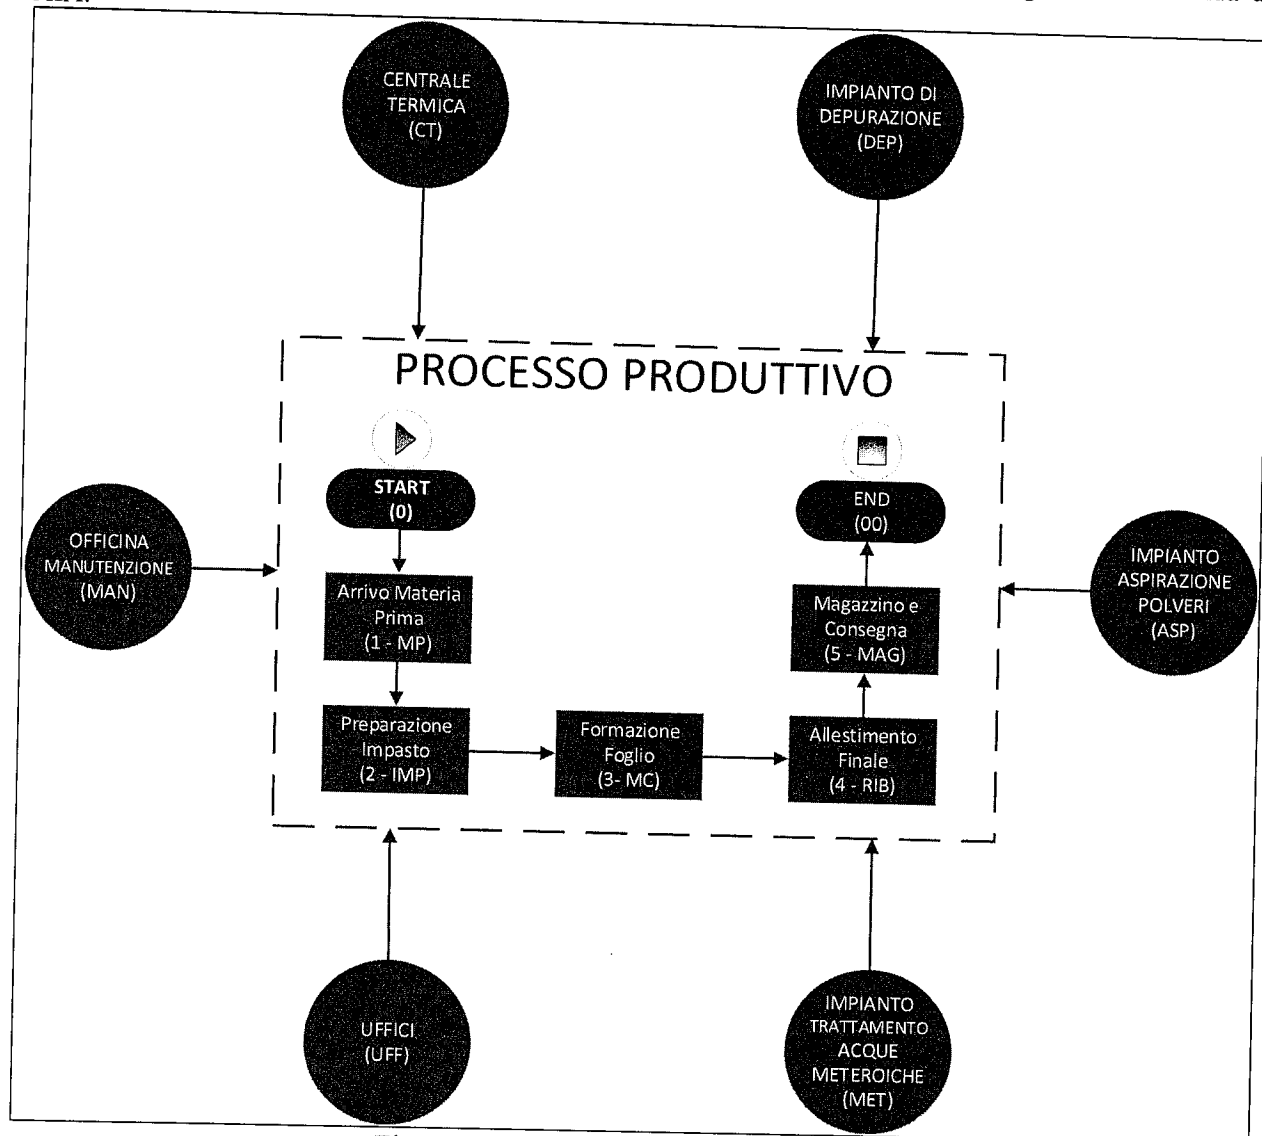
CENTRALE TERMICA (CT)

IMPIANTO DI DEPURAZIONE (DEP)

PROCESSO PRODUTTIVO

START (0)

END (00)

OFFICINA MANUTENZIONE (MAN)

IMPIANTO ASPIRAZIONE POLVERI (ASP)

Arrivo Materia Prima (1 - MP)

Magazzino e Consegna (5 - MAG)

Preparazione Impasto (2 - IMP)

Formazione Foglio (3- MC)

Allestimento Finale (4 - RIB)

UFFICI (UFF)

IMPIANTO TRATTAMENTO ACQUE METEROICHE (MET)